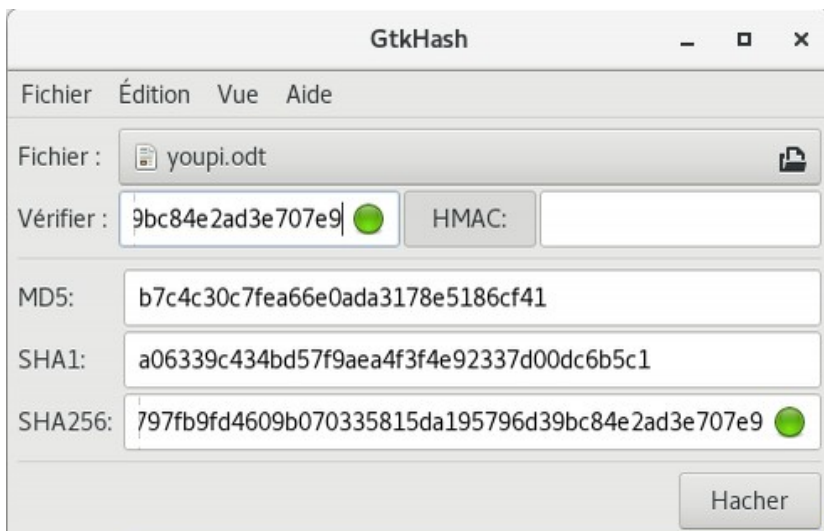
GtkHash

Fichier Édition Vue Aide

Fichier : youpi.odt

Vérifier : 9bc84e2ad3e707e9 HMAC:

MD5: b7c4c30c7fea66e0ada3178e5186cf41

SHA1: a06339c434bd57f9aea4f3f4e92337d00dc6b5c1

SHA256: 797fb9fd4609b070335815da195796d39bc84e2ad3e707e9

Hacher